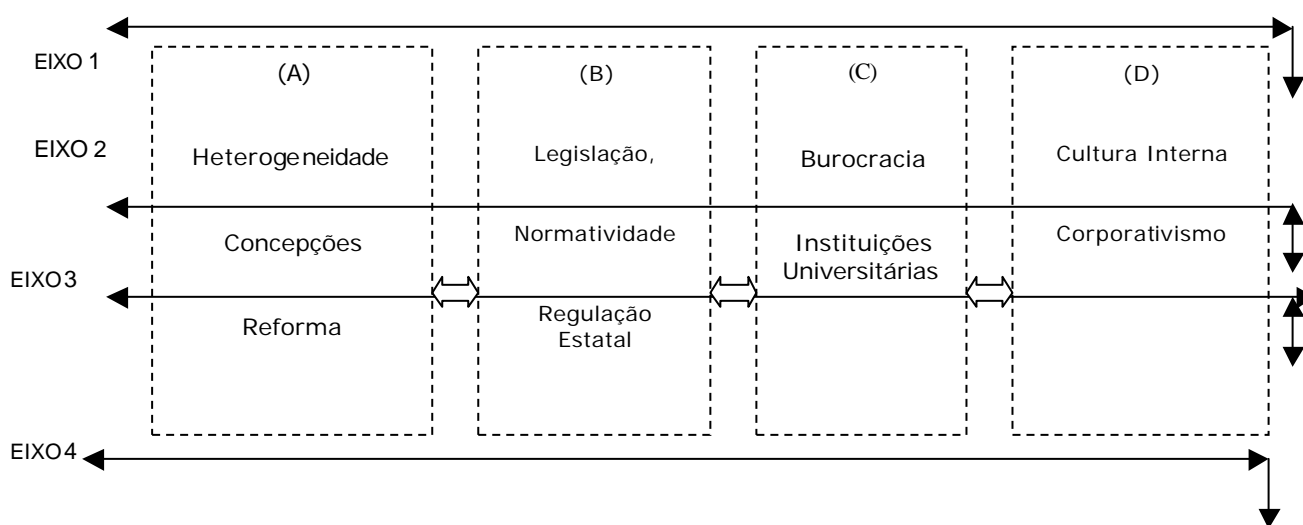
EIXO 1

(A)

Heterogeneidade

Concepções

Reforma

(B)

Legislação,

Normatividade

Regulação Estatal

(C)

Burocracia

Instituições Universitárias

(D)

Cultura Interna

Corporativismo

EIXO 2

EIXO3

EIXO4